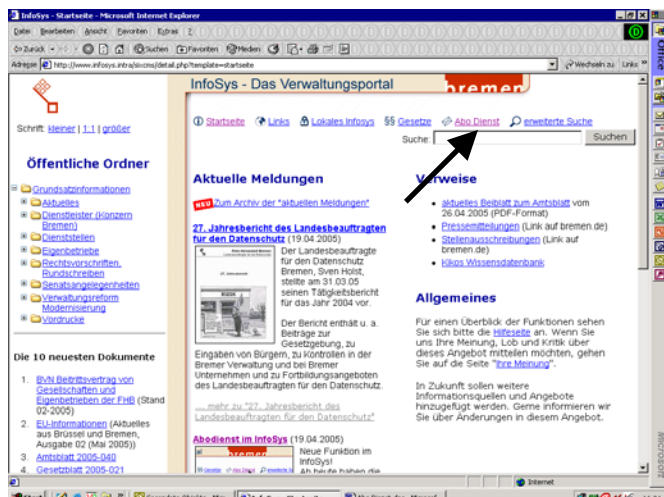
InfoSys - Startseite - Microsoft Internet Explorer

Datei Bearbeiten Ansicht Favoriten Extras ?

Zurück Suchen Favoriten Medien

Adresse http://www.infosys.intra/sixcms/detail.php?template=startseite

Wechseln zu Links

Schrift: kleiner | 1:1 | größer

Öffentliche Ordner

Grundsatzinformationen
Aktuelles
Dienstleister (Konzern Bremen)
Dienststellen
Eigenbetriebe
Rechtsvorschriften, Rundschreiben
Senatsangelegenheiten
Verwaltungsreform Modernisierung
Vordrucke

Die 10 neuesten Dokumente

1. BVN Beitrittsvertrag von Gesellschaften und Eigenbetrieben der FHB (Stand 02-2005)
2. EU-Informationen (Aktuelles aus Brüssel und Bremen, Ausgabe 02 (Mai 2005))
3. Amtsblatt 2005-040
4. Gesetzblatt 2005-021

InfoSys - Das Verwaltungsportal

bremen

Startseite Links Lokales Infosys §§ Gesetze Abo Dienst erweiterte Suche

Suche: Suchen

Aktuelle Meldungen

NEU Zum Archiv der "aktuellen Meldungen"

27. Jahresbericht des Landesbeauftragten für den Datenschutz (19.04.2005)

Der Landesbeauftragte für den Datenschutz Bremen, Sven Holst, stellte am 31.03.05 seinen Tätigkeitsbericht für das Jahr 2004 vor.

Der Bericht enthält u. a. Beiträge zur Gesetzgebung, zu Eingaben von Bürgern, zu Kontrollen in der Bremer Verwaltung und bei Bremer Unternehmen und zu Fortbildungsangeboten des Landesbeauftragten für Datenschutz.

... mehr zu "27. Jahresbericht des Landesbeauftragten für den Datenschutz"

Abodienst im InfoSys (19.04.2005)

Neue Funktion im InfoSys!
Ab heute haben die

Verweise

aktuelles Beiblatt zum Amtsblatt vom 26.04.2005 (PDF-Format)
Pressemitteilungen (Link auf bremen.de)
Stellenausschreibungen (Link auf bremen.de)
Kikos Wissensdatenbank

Allgemeines

Für einen Überblick der Funktionen sehen Sie sich bitte die Hilfeseite an. Wenn Sie uns Ihre Meinung, Lob und Kritik über dieses Angebot mitteilen möchten, gehen Sie auf die Seite "Ihre Meinung".

In Zukunft sollen weitere Informationsquellen und Angebote hinzugefügt werden. Gerne informieren wir Sie über Änderungen in diesem Angebot.

Internet

Start

Microsoft

Office